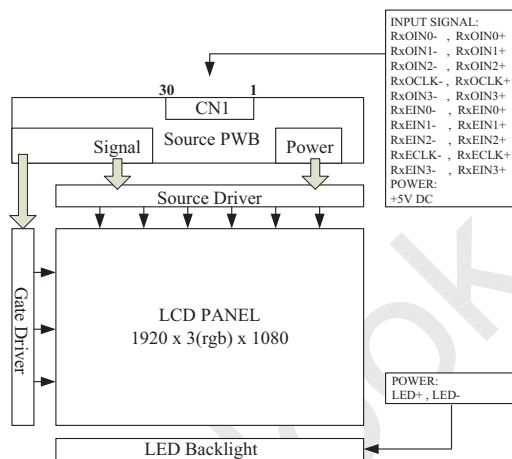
INPUT SIGNAL:
RxOIN0- , RxOIN0+
RxOIN1- , RxOIN1+
RxOIN2- , RxOIN2+
RxOCLK- , RxOCLK+
RxOIN3- , RxOIN3+
RxEIN0- , RxEIN0+
RxEIN1- , RxEIN1+
RxEIN2- , RxEIN2+
RxECLK- , RxECLK+
RxEIN3- , RxEIN3+
POWER:
+5V DC

30

1

CN1

Source PWB

Signal

Power

Source Driver

Gate Driver

LCD PANEL
1920 x 3(rgb) x 1080

POWER:
LED+ , LED-

LED Backlight